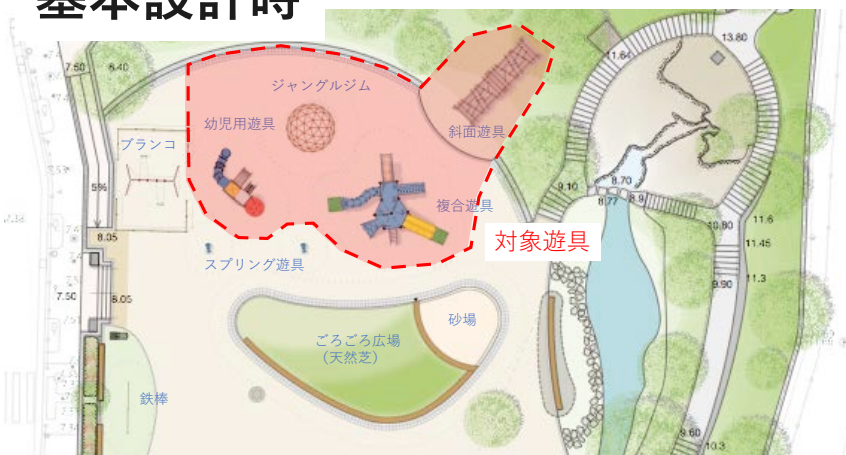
基本設計時

ジャングルジム
幼児用遊具
斜面遊具
ブランコ
複合遊具
対象遊具
スプリング遊具
砂場
ごろごろ広場
（天然芝）
鉄棒

7.50
6.40
5%
8.05
8.05
7.50
13.80
11.64
8.70
9.10
8.77
8.85
10.80
11.6
11.45
11.3
9.90
9.60
10.3